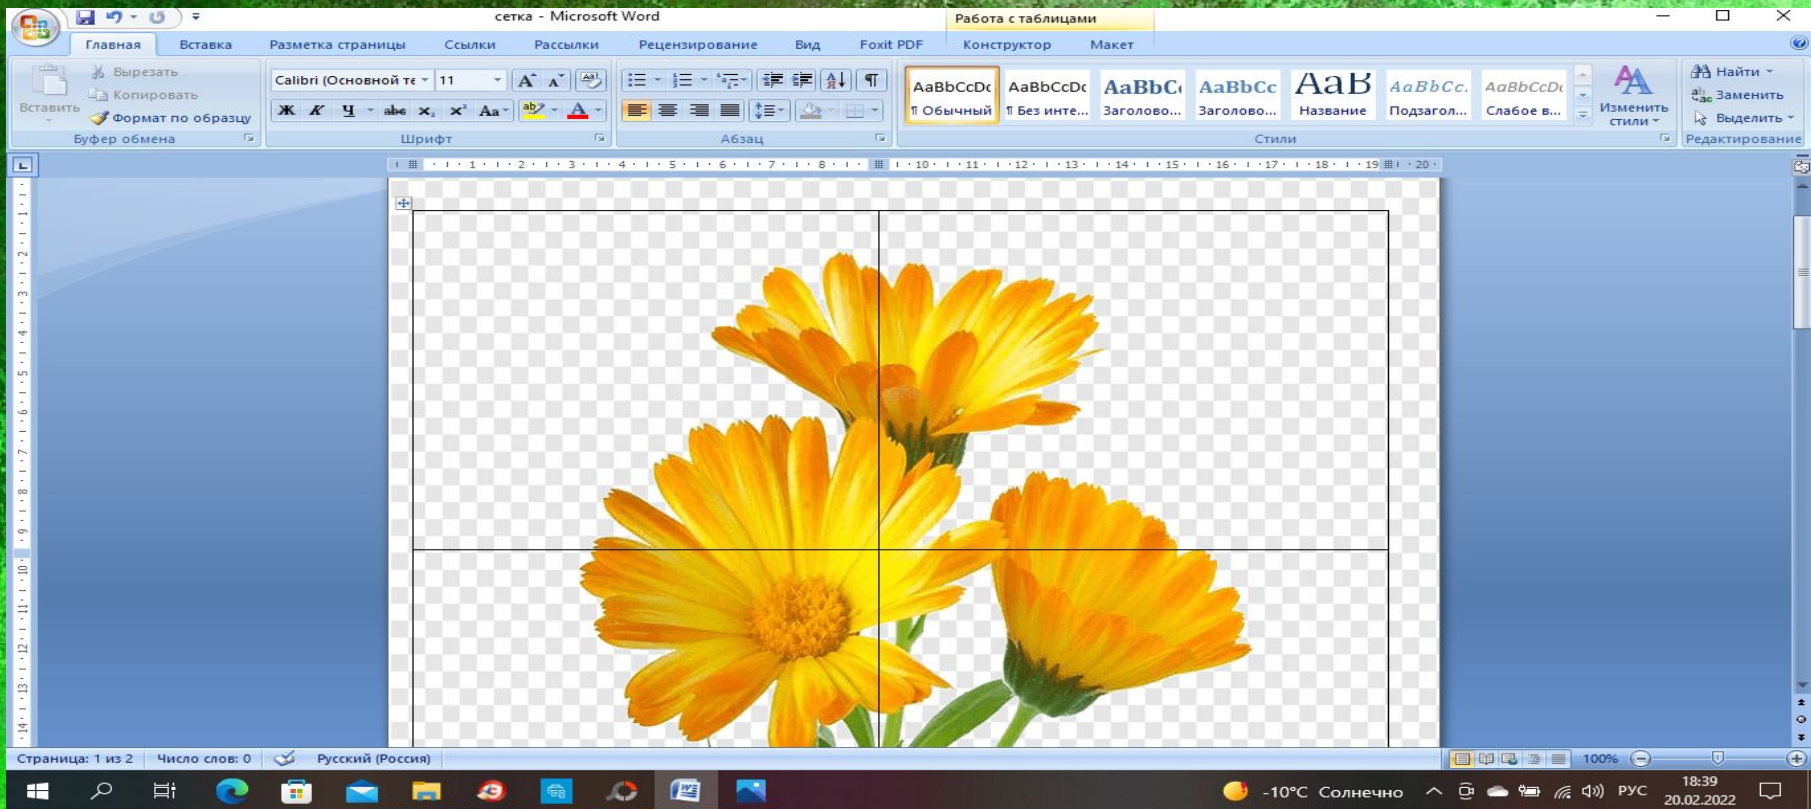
сетка - Microsoft Word

Работа с таблицами

Главная Вставка Разметка страницы Ссылки Рассылки Рецензирование Вид Foxit PDF Конструктор Макет

Вставить
Вырезать
Копировать
Формат по образцу
Буфер обмена

Calibri (Основной те 11
Ж К Ч abe $x_2$ $x^2$ Aa
Шрифт

Абзац

AaBbCcDc ¶ Обычный
AaBbCcDc ¶ Без инте...
AaBbC Заголово...
AaBbCc Заголово...
AaB Название
AaBbCc. Подзагол...
AaBbCcDc Слабое в...
Изменить стили
Стили

Найти
Заменить
Выделить
Редактирование

Страница: 1 из 2 Число слов: 0 Русский (Россия) 100%

-10°C Солнечно РУС 18:39 20.02.2022